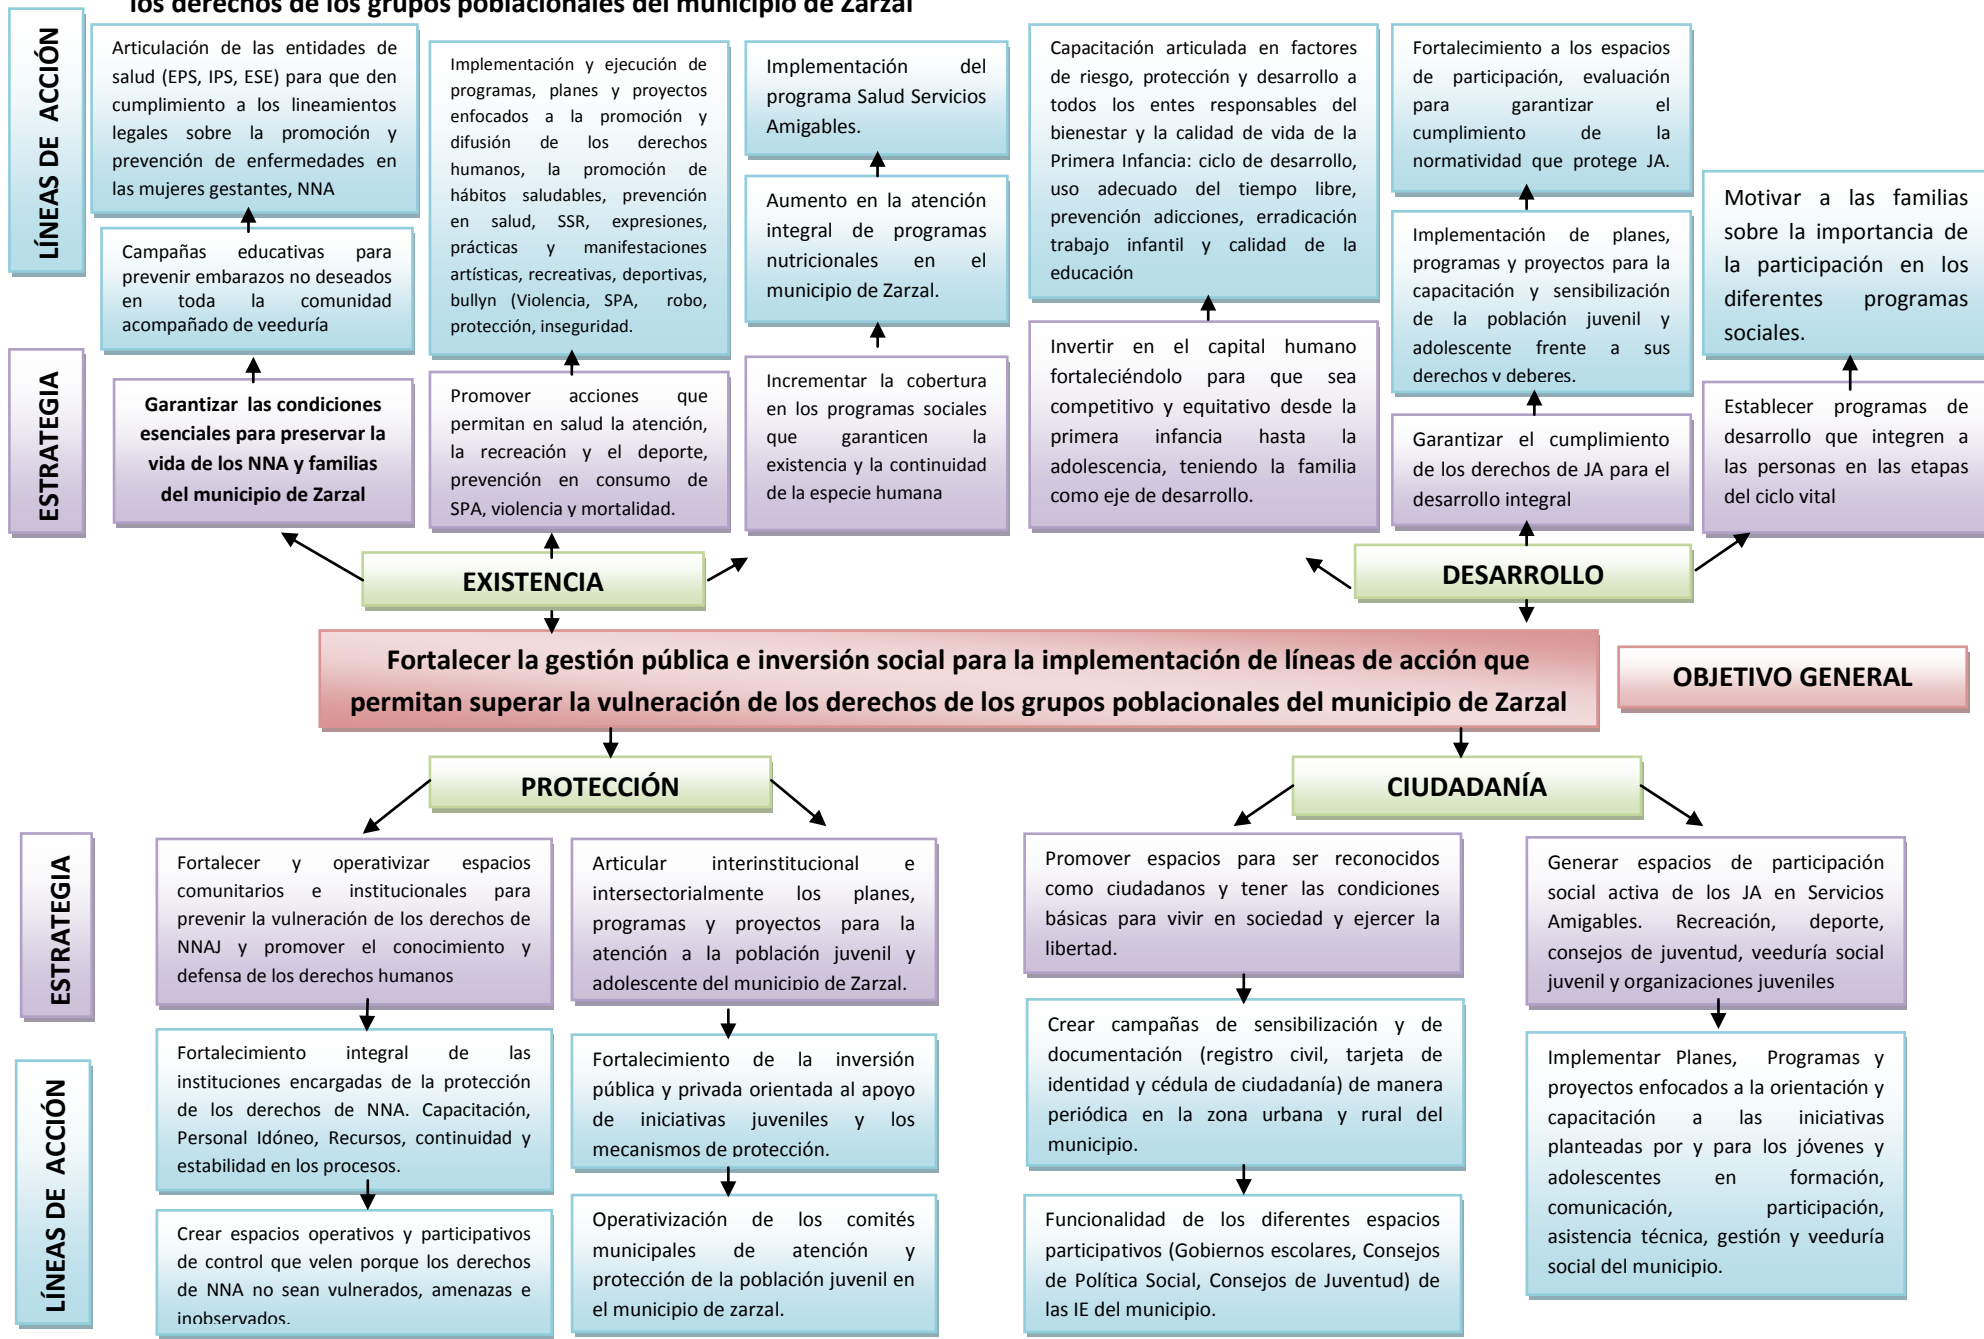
los derechos de los grupos poblacionales del municipio de Zarzal

LÍNEAS DE ACCIÓN

Articulación de las entidades de salud (EPS, IPS, ESE) para que den cumplimiento a los lineamientos legales sobre la promoción y prevención de enfermedades en las mujeres gestantes, NNA

Campañas educativas para prevenir embarazos no deseados en toda la comunidad acompañado de veeduría

Implementación y ejecución de programas, planes y proyectos enfocados a la promoción y difusión de los derechos humanos, la promoción de hábitos saludables, prevención en salud, SSR, expresiones, prácticas y manifestaciones artísticas, recreativas, deportivas, bullyn (Violencia, SPA, robo, protección, inseguridad.

Implementación del programa Salud Servicios Amigables.

Aumento en la atención integral de programas nutricionales en el municipio de Zarzal.

Capacitación articulada en factores de riesgo, protección y desarrollo a todos los entes responsables del bienestar y la calidad de vida de la Primera Infancia: ciclo de desarrollo, uso adecuado del tiempo libre, prevención adicciones, erradicación trabajo infantil y calidad de la educación

Fortalecimiento a los espacios de participación, evaluación para garantizar el cumplimiento de la normatividad que protege JA.

Implementación de planes, programas y proyectos para la capacitación y sensibilización de la población juvenil y adolescente frente a sus derechos y deberes.

Motivar a las familias sobre la importancia de la participación en los diferentes programas sociales.

ESTRATEGIA

Garantizar las condiciones esenciales para preservar la vida de los NNA y familias del municipio de Zarzal

Promover acciones que permitan en salud la atención, la recreación y el deporte, prevención en consumo de SPA, violencia y mortalidad.

Incrementar la cobertura en los programas sociales que garanticen la existencia y la continuidad de la especie humana

Invertir en el capital humano fortaleciéndolo para que sea competitivo y equitativo desde la primera infancia hasta la adolescencia, teniendo la familia como eje de desarrollo.

Garantizar el cumplimiento de los derechos de JA para el desarrollo integral

Establecer programas de desarrollo que integren a las personas en las etapas del ciclo vital

EXISTENCIA

DESARROLLO

Fortalecer la gestión pública e inversión social para la implementación de líneas de acción que permitan superar la vulneración de los derechos de los grupos poblacionales del municipio de Zarzal

OBJETIVO GENERAL

PROTECCIÓN

CIUDADANÍA

ESTRATEGIA

Fortalecer y operativizar espacios comunitarios e institucionales para prevenir la vulneración de los derechos de NNAJ y promover el conocimiento y defensa de los derechos humanos

Articular interinstitucional e intersectorialmente los planes, programas y proyectos para la atención a la población juvenil y adolescente del municipio de Zarzal.

Promover espacios para ser reconocidos como ciudadanos y tener las condiciones básicas para vivir en sociedad y ejercer la libertad.

Generar espacios de participación social activa de los JA en Servicios Amigables. Recreación, deporte, consejos de juventud, veeduría social juvenil y organizaciones juveniles

LÍNEAS DE ACCIÓN

Fortalecimiento integral de las instituciones encargadas de la protección de los derechos de NNA. Capacitación, Personal Idóneo, Recursos, continuidad y estabilidad en los procesos.

Crear espacios operativos y participativos de control que velen porque los derechos de NNA no sean vulnerados, amenazas e inobservados.

Fortalecimiento de la inversión pública y privada orientada al apoyo de iniciativas juveniles y los mecanismos de protección.

Operativización de los comités municipales de atención y protección de la población juvenil en el municipio de zarzal.

Crear campañas de sensibilización y de documentación (registro civil, tarjeta de identidad y cédula de ciudadanía) de manera periódica en la zona urbana y rural del municipio.

Funcionalidad de los diferentes espacios participativos (Gobiernos escolares, Consejos de Política Social, Consejos de Juventud) de las IE del municipio.

Implementar Planes, Programas y proyectos enfocados a la orientación y capacitación a las iniciativas planteadas por y para los jóvenes y adolescentes en formación, comunicación, participación, asistencia técnica, gestión y veeduría social del municipio.